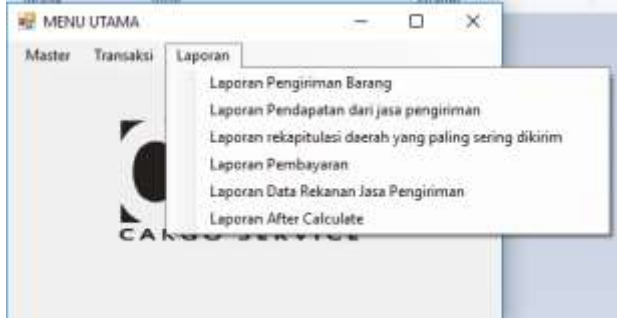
MENU UTAMA

Master Transaksi Laporan

Laporan Pengiriman Barang
Laporan Pendapatan dari jasa pengiriman
Laporan rekapitulasi daerah yang paling sering dikirim
Laporan Pembayaran
Laporan Data Rekanan Jasa Pengiriman
Laporan After Calculate

CA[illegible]